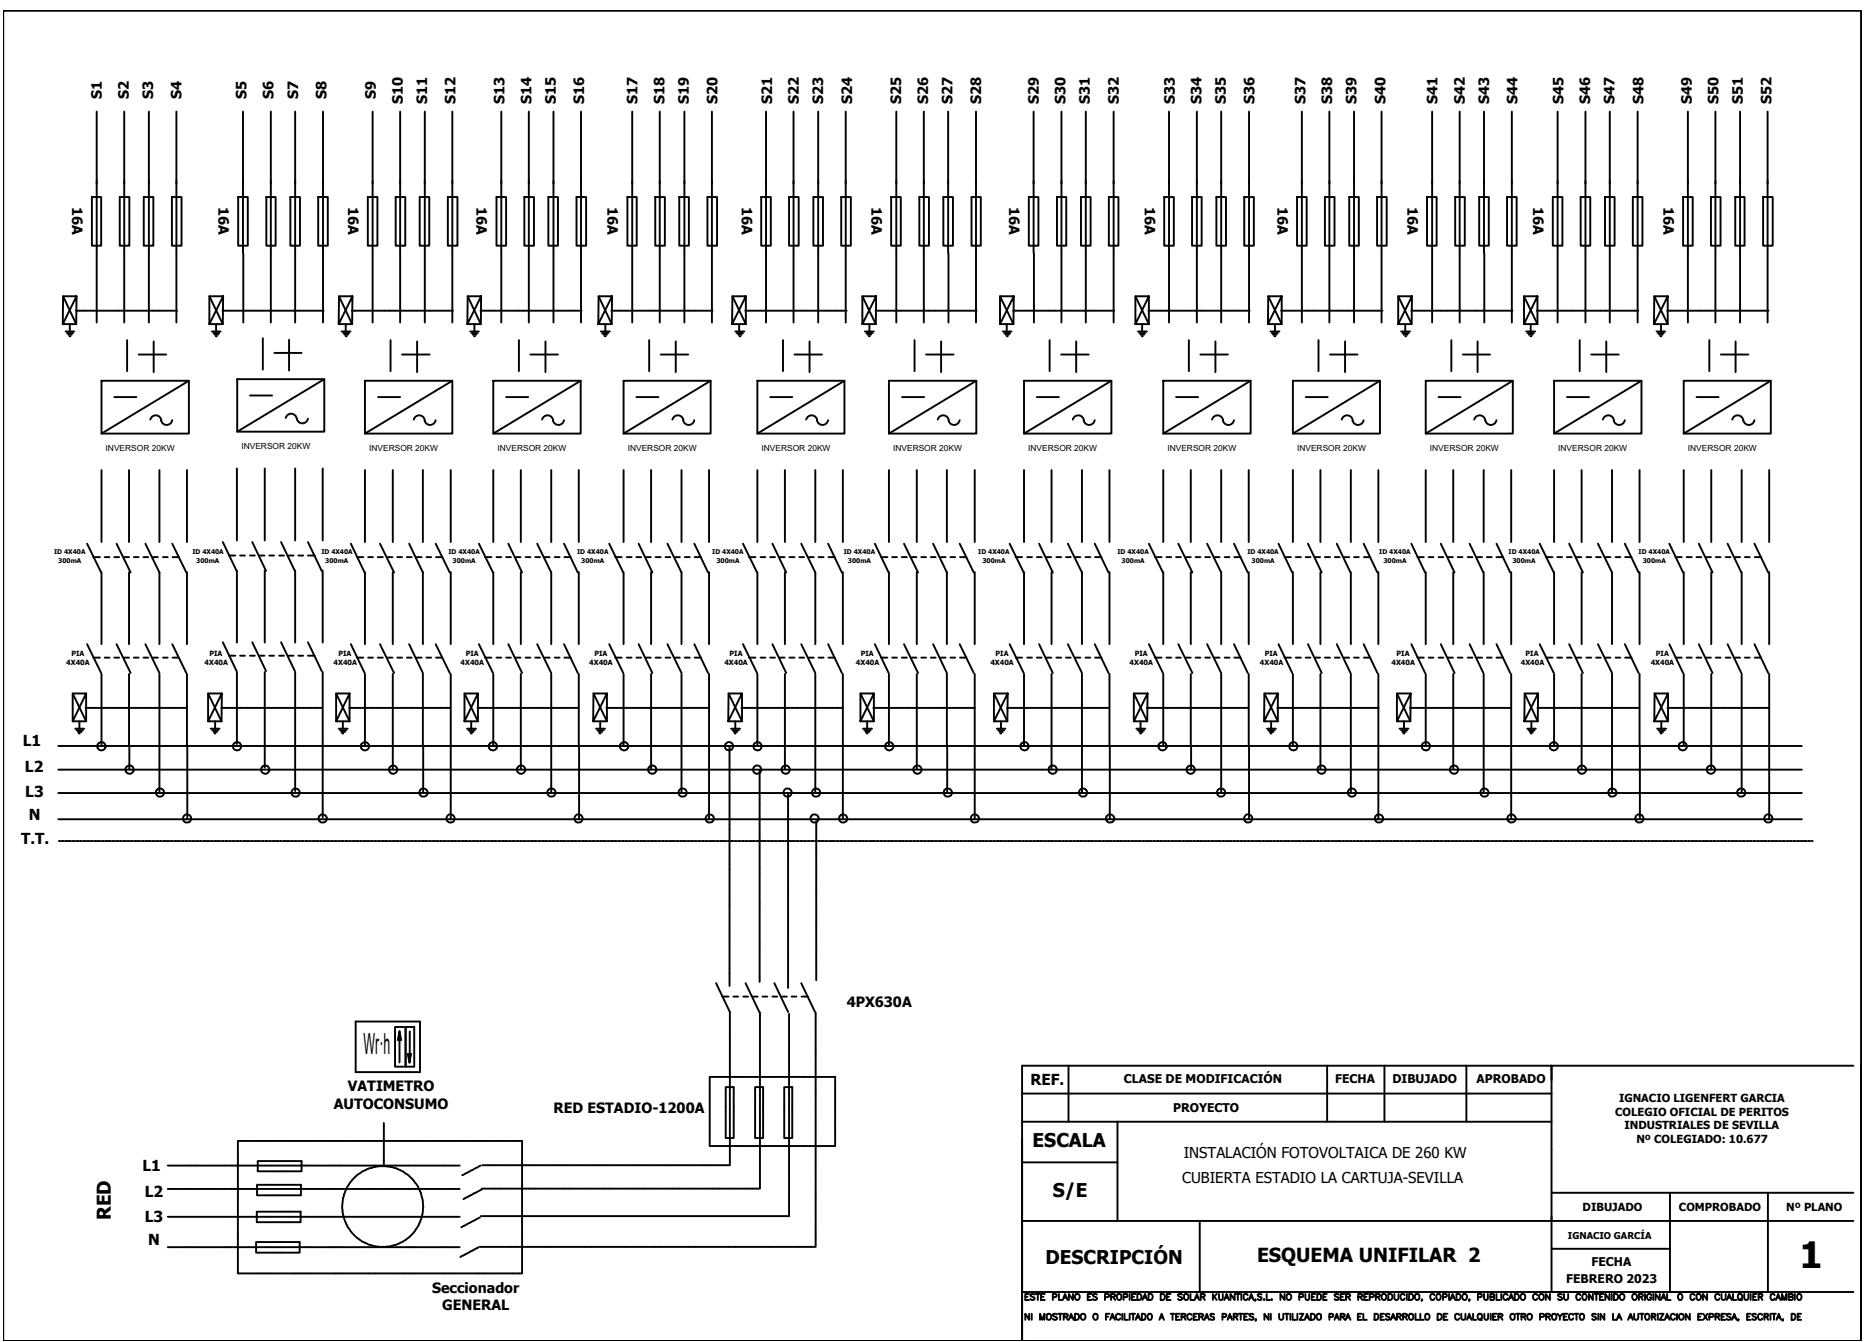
S1 S2 S3 S4 S5 S6 S7 S8 S9 S10 S11 S12 S13 S14 S15 S16 S17 S18 S19 S20 S21 S22 S23 S24 S25 S26 S27 S28 S29 S30 S31 S32 S33 S34 S35 S36 S37 S38 S39 S40 S41 S42 S43 S44 S45 S46 S47 S48 S49 S50 S51 S52

16A 16A 16A 16A 16A 16A 16A 16A 16A 16A 16A 16A 16A

INVERSOR 20KW INVERSOR 20KW INVERSOR 20KW INVERSOR 20KW INVERSOR 20KW INVERSOR 20KW INVERSOR 20KW INVERSOR 20KW INVERSOR 20KW INVERSOR 20KW INVERSOR 20KW INVERSOR 20KW INVERSOR 20KW

ID 4X40A 300mA ID 4X40A 300mA ID 4X40A 300mA ID 4X40A 300mA ID 4X40A 300mA ID 4X40A 300mA ID 4X40A 300mA ID 4X40A 300mA ID 4X40A 300mA ID 4X40A 300mA ID 4X40A 300mA ID 4X40A 300mA ID 4X40A 300mA

PIA 4X40A PIA 4X40A PIA 4X40A PIA 4X40A PIA 4X40A PIA 4X40A PIA 4X40A PIA 4X40A PIA 4X40A PIA 4X40A PIA 4X40A PIA 4X40A PIA 4X40A

L1
L2
L3
N
T.T.

4PX630A

Wr·h

VATIMETRO
AUTOCONSUMO

RED ESTADIO-1200A

RED
L1
L2
L3
N

Seccionador
GENERAL

| REF. | CLASE DE MODIFICACIÓN | FECHA | DIBUJADO | APROBADO |
|---|---|---|---|---|
| | PROYECTO | | | |

IGNACIO LIGENFERT GARCIA
COLEGIO OFICIAL DE PERITOS INDUSTRIALES DE SEVILLA
Nº COLEGIADO: 10.677

ESCALA
S/E

INSTALACIÓN FOTOVOLTAICA DE 260 KW
CUBIERTA ESTADIO LA CARTUJA-SEVILLA

| DIBUJADO | COMPROBADO | Nº PLANO |
|---|---|---|
| IGNACIO GARCÍA | | 1 |
| FECHA FEBRERO 2023 | | |

DESCRIPCIÓN
ESQUEMA UNIFILAR 2

ESTE PLANO ES PROPIEDAD DE SOLAR KUANTICA,S.L. NO PUEDE SER REPRODUCIDO, COPIADO, PUBLICADO CON SU CONTENIDO ORIGINAL O CON CUALQUIER CAMBIO NI MOSTRADO O FACILITADO A TERCERAS PARTES, NI UTILIZADO PARA EL DESARROLLO DE CUALQUIER OTRO PROYECTO SIN LA AUTORIZACION EXPRESA, ESCRITA, DE